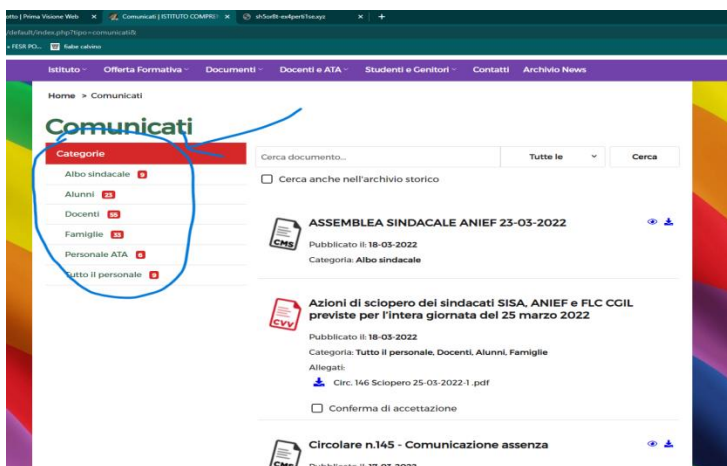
otto | Prima Visione Web × Comunicati | ISTITUTO COMPRE × sh5or8t-ex4perti1ce.xyz × +

/default/index.php?tipo=comunicati&

» FESR PO... fiabe calvino

Istituto Offerta Formativa Documenti Docenti e ATA Studenti e Genitori Contatti Archivio News

Home » Comunicati

Comunicati

Categorie

Albo sindacale 9

Alunni 23

Docenti 55

Famiglie 33

Personale ATA 6

Tutto il personale 9

Cerca documento... Tutte le Cerca

Cerca anche nell'archivio storico

ASSEMBLEA SINDACALE ANIEF 23-03-2022

Pubblicato il: 18-03-2022

Categoria: Albo sindacale

Azioni di sciopero dei sindacati SISA, ANIEF e FLC CGIL previste per l'intera giornata del 25 marzo 2022

Pubblicato il: 18-03-2022

Categoria: Tutto il personale, Docenti, Alunni, Famiglie

Allegati:

Circ. 146 Sciopero 25-03-2022-1 .pdf

Conferma di accettazione

Circolare n.145 - Comunicazione assenza

Pubblicato il: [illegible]